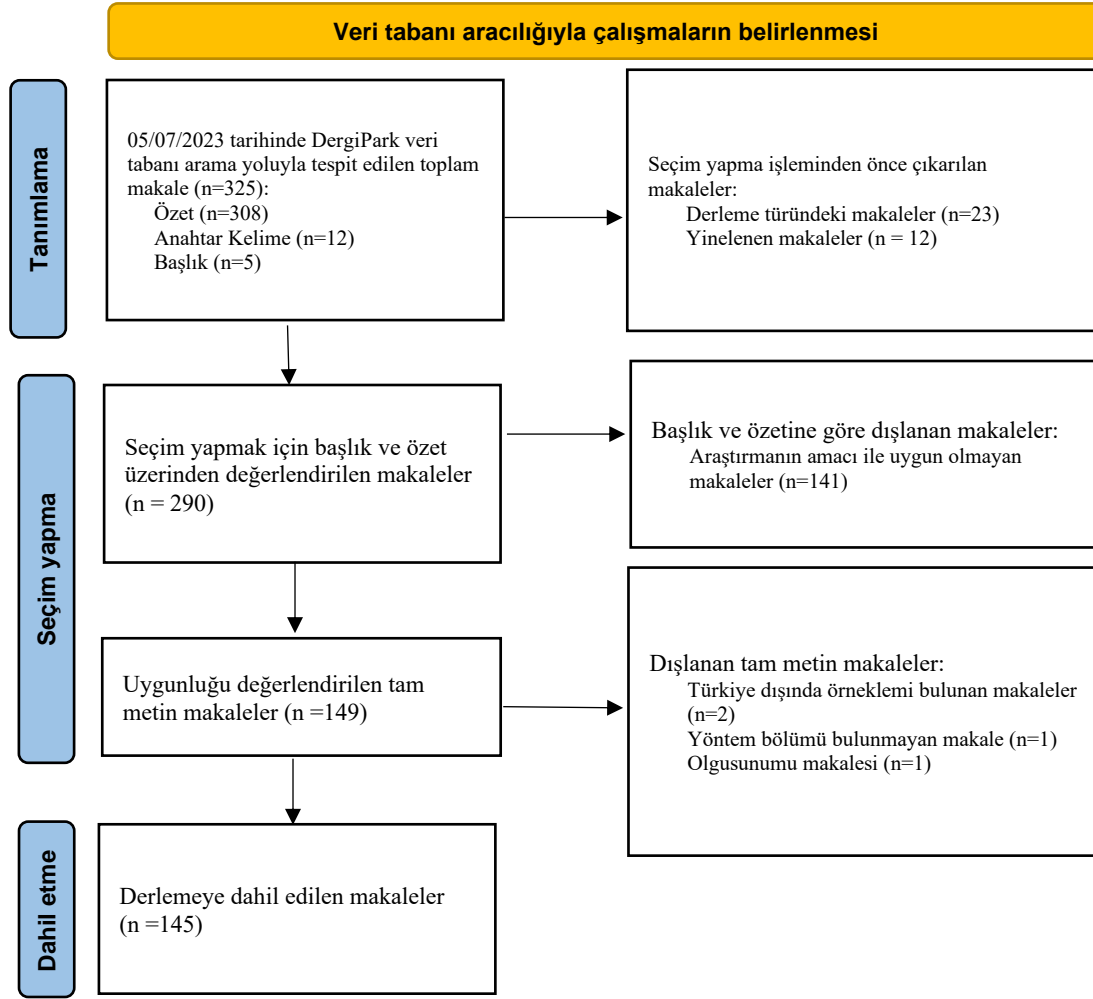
Veri tabanı aracılığıyla çalışmaların belirlenmesi

Tanımlama

05/07/2023 tarihinde DergiPark veri tabanı arama yoluyla tespit edilen toplam makale (n=325):
Özet (n=308)
Anahtar Kelime (n=12)
Başlık (n=5)

Seçim yapma işleminden önce çıkarılan makaleler:
Derleme türündeki makaleler (n=23)
Yinelenen makaleler (n = 12)

Seçim yapma

Seçim yapmak için başlık ve özet üzerinden değerlendirilen makaleler (n = 290)

Başlık ve özetine göre dışlanan makaleler:
Araştırmanın amacı ile uygun olmayan makaleler (n=141)

Uygunluğu değerlendirilen tam metin makaleler (n =149)

Dışlanan tam metin makaleler:
Türkiye dışında örneklemi bulunan makaleler (n=2)
Yöntem bölümü bulunmayan makale (n=1)
Olgusunumu makalesi (n=1)

Dahil etme

Derlemeye dahil edilen makaleler (n =145)